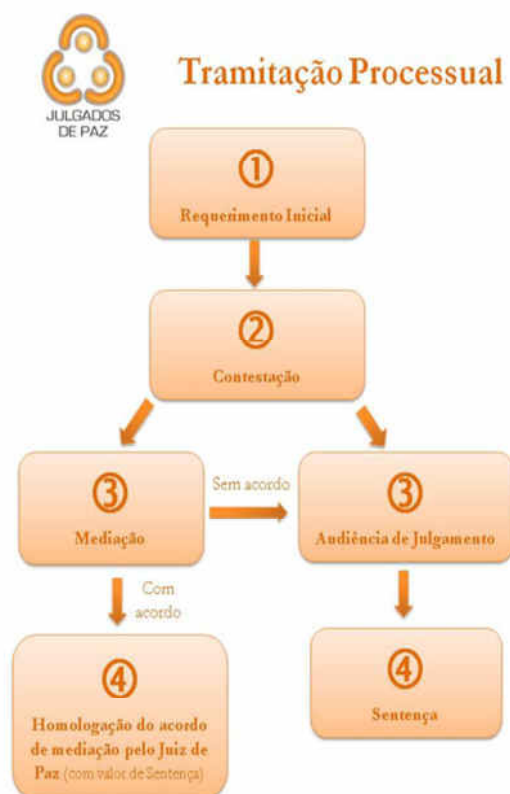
JULGADOS DE PAZ

Tramitação Processual

①
Requerimento Inicial

②
Contestação

③
Mediação

Sem acordo

③
Audiência de Julgamento

Com acordo

④
Homologação do acordo de mediação pelo Juiz de Paz (com valor de Sentença)

④
Sentença